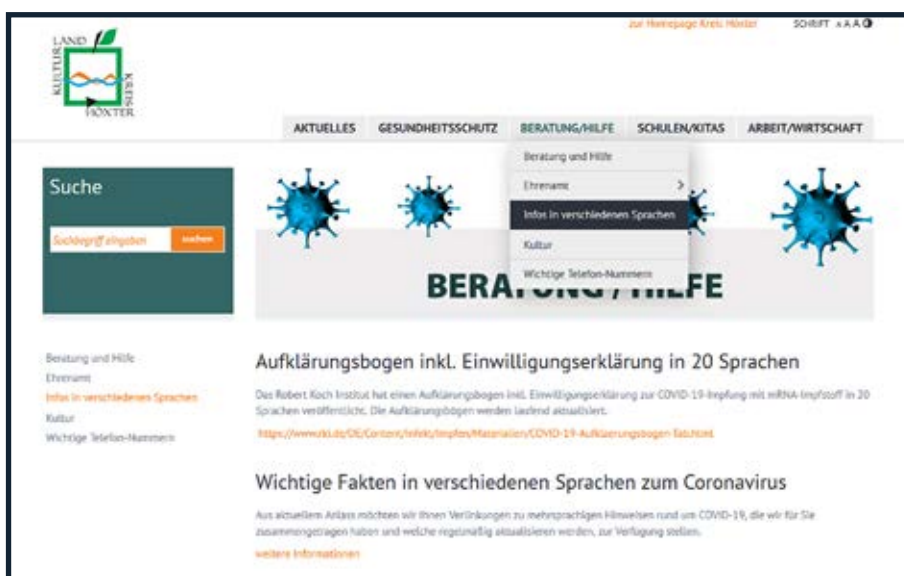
LAND KULTUR KREIS HÖXTER

zur Homepage Kreis Höxter SCHRIFT A A A

AKTUELLES GESUNDHEITSSCHUTZ BERATUNG/HILFE SCHULEN/KITAS ARBEIT/WIRTSCHAFT

Beratung und Hilfe
Ehrenamt
Infos in verschiedenen Sprachen
Kultur
Wichtige Telefon-Nummern

Suche

Suchbegriff eingeben suchen

BERA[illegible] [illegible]FE

Beratung und Hilfe
Ehrenamt
Infos in verschiedenen Sprachen
Kultur
Wichtige Telefon-Nummern

Aufklärungsbogen inkl. Einwilligungserklärung in 20 Sprachen

Das Robert Koch Institut hat einen Aufklärungsbogen inkl. Einwilligungserklärung zur COVID-19-Impfung mit mRNA-Impfstoff in 20 Sprachen veröffentlicht. Die Aufklärungsbögen werden laufend aktualisiert.

https://www.rki.de/DE/Content/Infekt/Impfen/Materialien/COVID-19-Aufklaerungsbogen-Tab.html

Wichtige Fakten in verschiedenen Sprachen zum Coronavirus

Aus aktuellem Anlass möchten wir Ihnen Verlinkungen zu mehrsprachigen Hinweisen rund um COVID-19, die wir für Sie zusammengetragen haben und welche regelmäßig aktualisieren werden, zur Verfügung stellen.

weitere Informationen